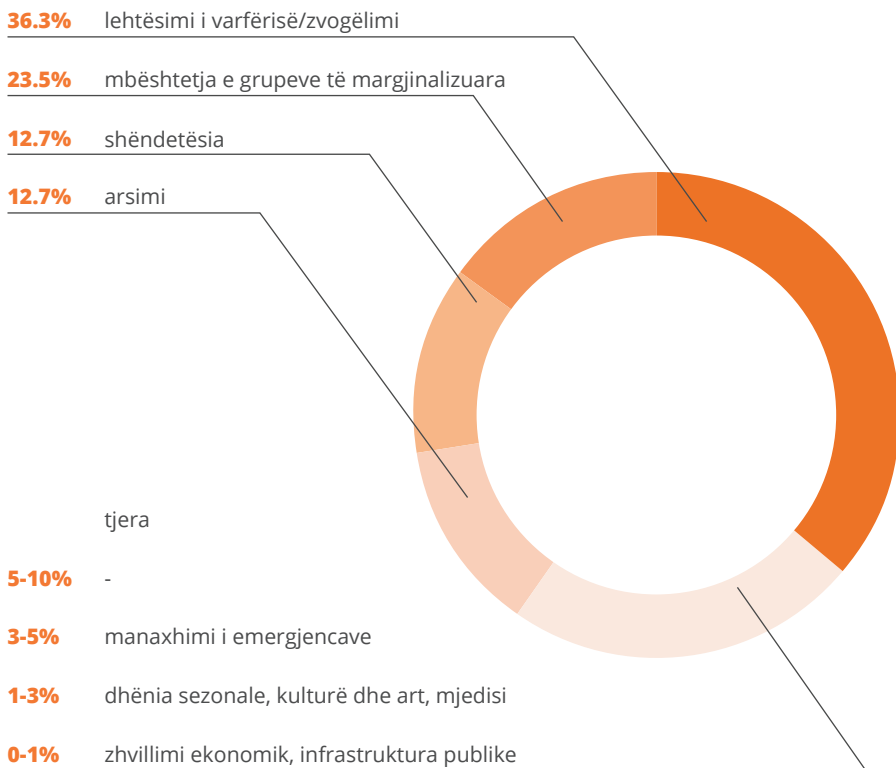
36.3% lehtësimi i varfërisë/zvogëlimi

23.5% mbështetja e grupeve të margjinalizuara

12.7% shëndetësia

12.7% arsimi

tjera

5-10% -

3-5% manaxhimi i emergjencave

1-3% dhënia sezonale, kulturë dhe art, mjedisi

0-1% zhvillimi ekonomik, infrastruktura publike